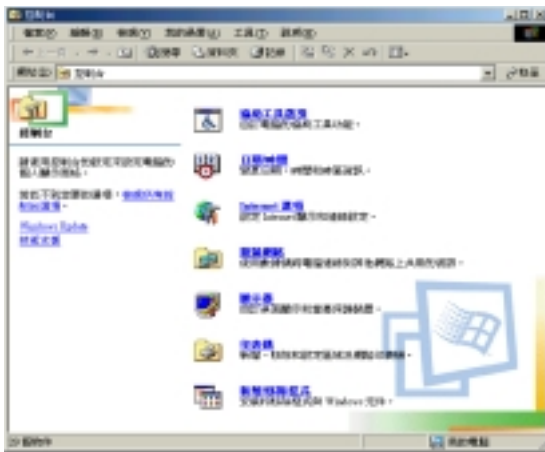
控制台

檔案(F) 編輯(E) 檢視(V) 我的最愛(A) 工具(T) 說明(H)

上一頁 搜尋 資料夾 記錄

網址(D) 控制台

移至

控制台

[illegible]

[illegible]

Windows Update
技術支援

協助工具選項
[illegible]

日期/時間
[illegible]

Internet 選項
設定 Internet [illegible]

網路連線
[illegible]

顯示器
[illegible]

資料夾
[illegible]

新增/移除程式
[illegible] Windows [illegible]

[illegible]

我的電腦